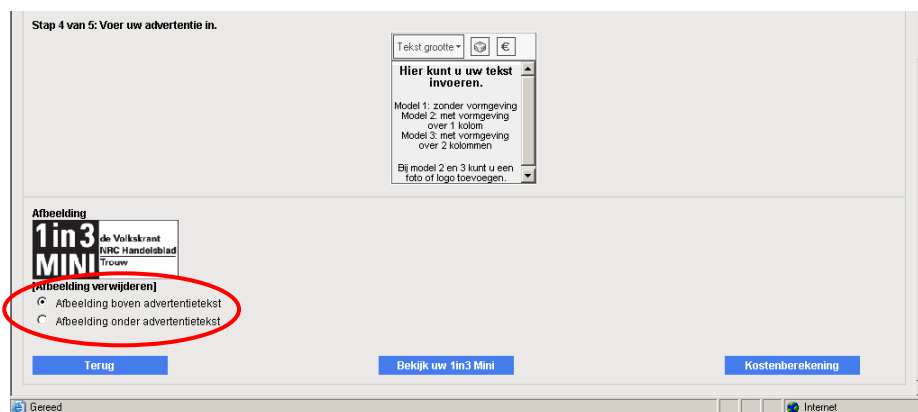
Stap 4 van 5: Voer uw advertentie in.

Tekst grootte

€

Hier kunt u uw tekst invoeren.

Model 1: zonder vormgeving
Model 2: met vormgeving over 1 kolom
Model 3: met vormgeving over 2 kolommen

Bij model 2 en 3 kunt u een foto of logo toevoegen.

Afbeelding

1in3 MINI de Volkskrant NRC Handelsblad Trouw

[Afbeelding verwijderen]

Afbeelding boven advertentietekst

Afbeelding onder advertentietekst

Terug

Bekijk uw 1in3 Mini

Kostenberekening

Gereed

Internet